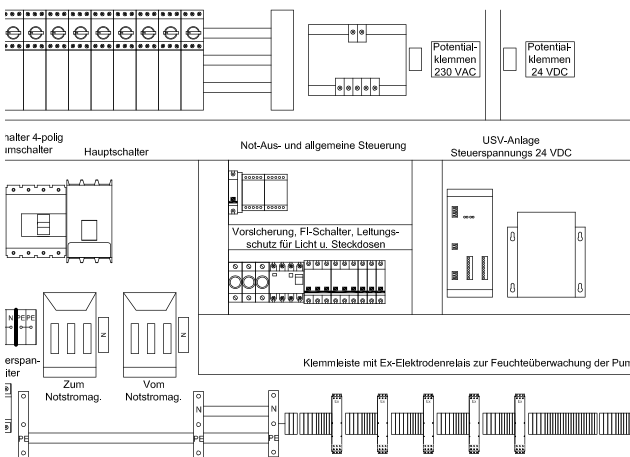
Potential-klemmen 230 VAC

Potential-klemmen 24 VDC

halter 4-polig
umschalter

Hauptschalter

Not-Aus- und allgemeine Steuerung

USV-Anlage
Steuerspannungs 24 VDC

Vorsicherung, FI-Schalter, Leitungsschutz für Licht u. Steckdosen

N PE PE

N

N

erspan-
iter

Zum Notstromag.

Vom Notstromag.

Klemmleiste mit Ex-Elektrodenrelais zur Feuchteüberwachung der Pun

N

PE

N

PE

N

PE

PE